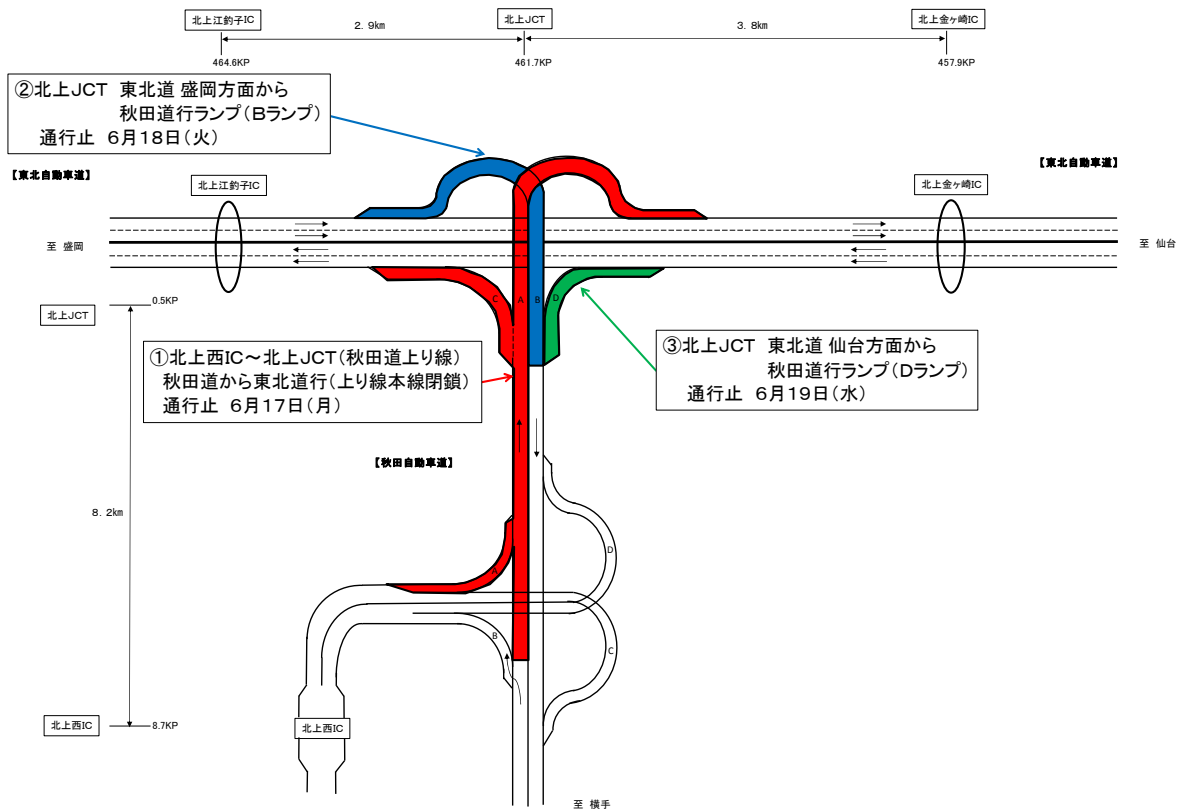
北上江釣子IC
464.6KP
2．9km
北上JCT
461.7KP
3．8km
北上金ケ崎IC
457.9KP

②北上JCT 東北道 盛岡方面から
秋田道行ランプ（Bランプ）
通行止 6月18日（火）

【東北自動車道】
【東北自動車道】
北上江釣子IC
北上金ケ崎IC
至 盛岡
至 仙台

北上JCT
0.5KP
C A B D

①北上西IC～北上JCT（秋田道上り線）
秋田道から東北道行（上り線本線閉鎖）
通行止 6月17日（月）

③北上JCT 東北道 仙台方面から
秋田道行ランプ（Dランプ）
通行止 6月19日（水）

【秋田自動車道】
8．2km
D
A
B
C
北上西IC
8.7KP
北上西IC
至 横手